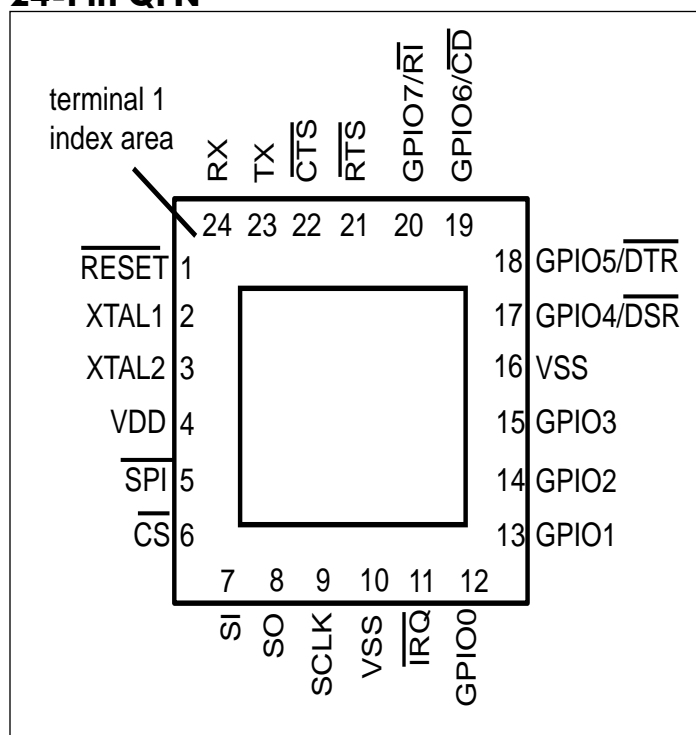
24-Pin QFN

terminal 1 index area

RX
TX
$\overline{CTS}$
$\overline{RTS}$
GPIO7/$\overline{RI}$
GPIO6/$\overline{CD}$

24 23 22 21 20 19

$\overline{RESET}$ 1
XTAL1 2
XTAL2 3
VDD 4
$\overline{SPI}$ 5
$\overline{CS}$ 6

18 GPIO5/$\overline{DTR}$
17 GPIO4/$\overline{DSR}$
16 VSS
15 GPIO3
14 GPIO2
13 GPIO1

7 8 9 10 11 12

SI
SO
SCLK
VSS
$\overline{IRQ}$
GPIO0